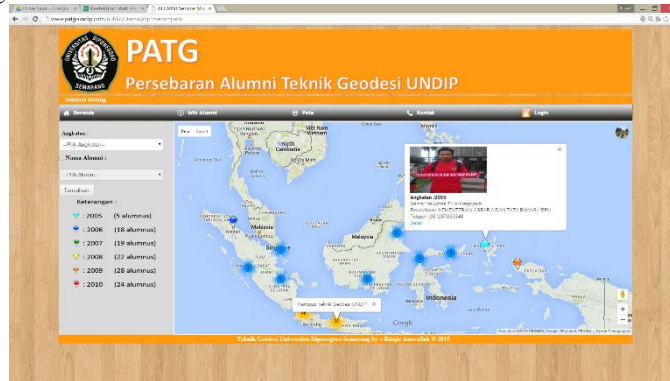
www.patg-undip.com/pub/alumni/peta

UNIVERSITAS DIPONEGORO SEMARANG

PATG

Persebaran Alumni Teknik Geodesi UNDIP

Selamat datang

Beranda

Info Alumni

Peta

Kontak

Login

Angkatan :

--Pilih Angkatan--

Nama Alumni :

--Pilih Alumni--

Tampilkan

Keterangan :

: 2005 (5 alumnus)

: 2006 (18 alumnus)

: 2007 (19 alumnus)

: 2008 (22 alumnus)

: 2009 (28 alumnus)

: 2010 (24 alumnus)

Peta Satelit

Cambodia

Malaysia

Singapore

Indonesia

Angkatan: 2005

Kampus Teknik Geodesi UNDIP

Google

Teknik Geodesi Universitas Diponegoro Semarang by - Rizqie Amrullah © 2015